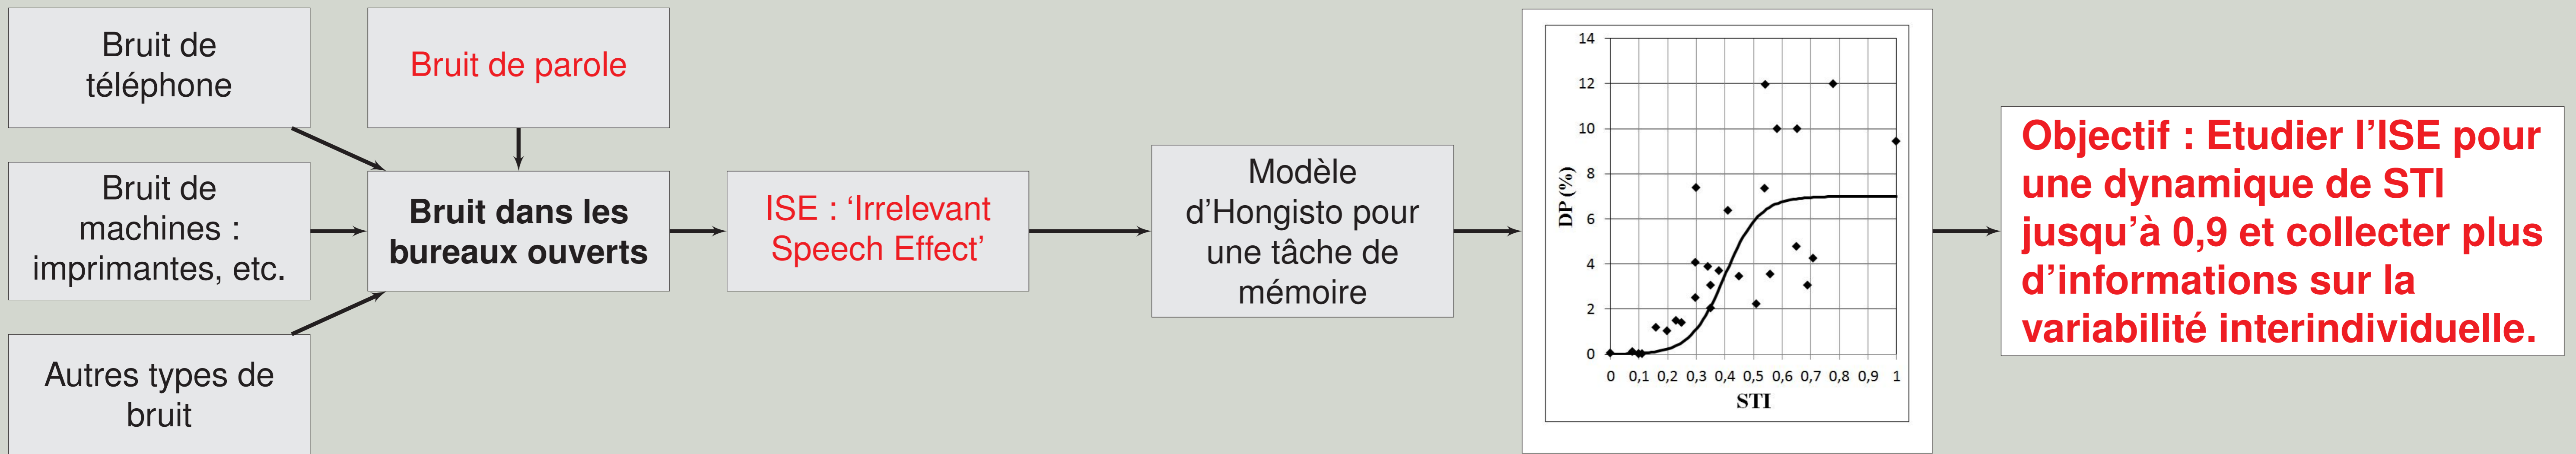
Bruit de téléphone

Bruit de parole

Bruit de machines : imprimantes, etc.

Autres types de bruit

Bruit dans les bureaux ouverts

ISE : 'Irrelevant Speech Effect'

Modèle d'Hongisto pour une tâche de mémoire

14
12
10
8
6
4
2
0
DP (%)
0 0,1 0,2 0,3 0,4 0,5 0,6 0,7 0,8 0,9 1
STI

Objectif : Etudier l'ISE pour une dynamique de STI jusqu'à 0,9 et collecter plus d'informations sur la variabilité interindividuelle.